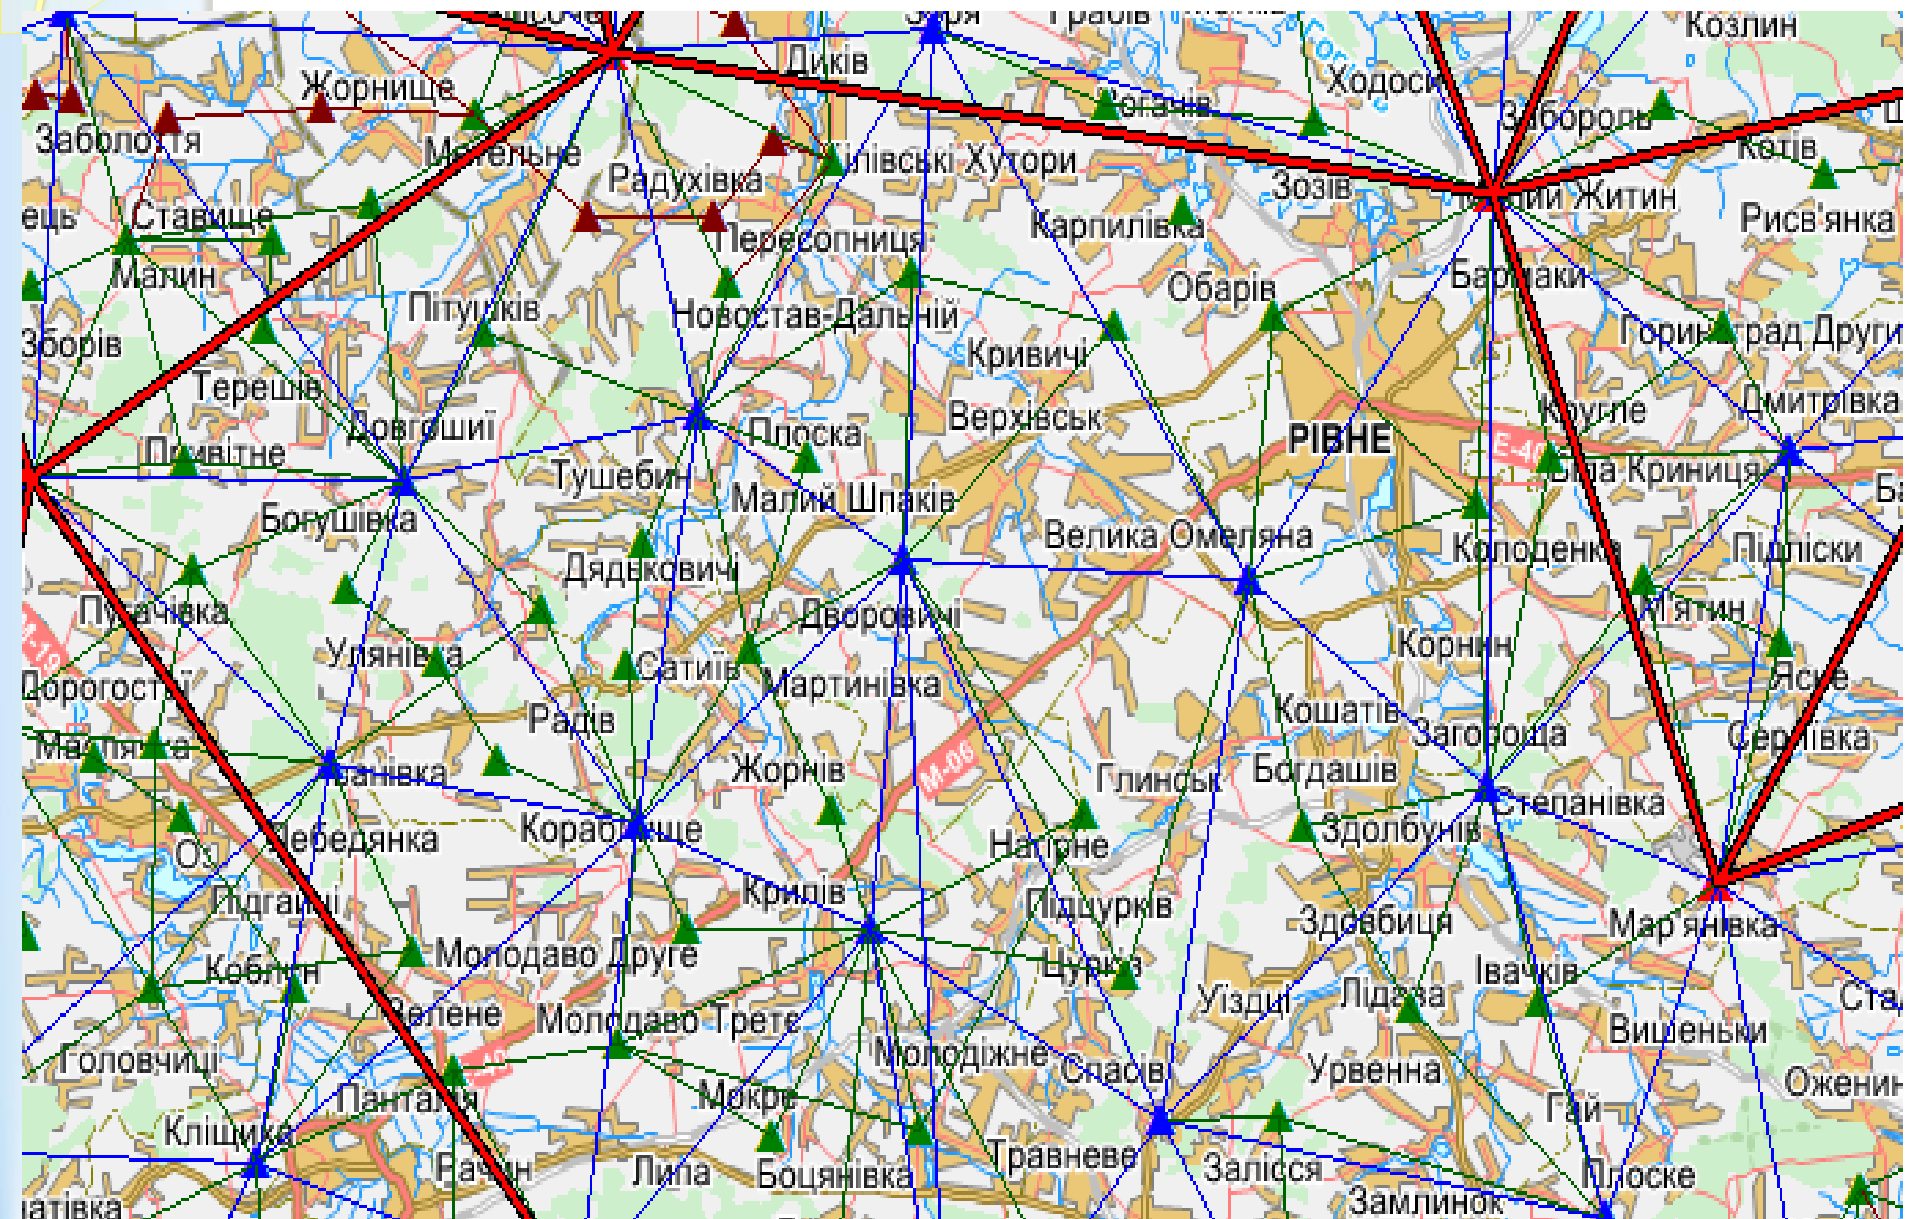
Козлин
Диків
Жорнище
Ходоси
Заболоття
Могильне
Радухівка
Білівські Хутори
Забороль
Котів
Зозів
Житин
Рисв'янка
Ставище
Пересопниця
Карпилівка
Малин
Обарів
Баржаки
Збораів
Пітушків
Новостав-Дальній
Горинград Другий
Терешів
Кривичі
Довгошиї
Плоска
Верхівськ
Дмитрівка
Привітне
РІВНЕ
Круглє
E-40
Біла Криниця
Тушебин
Малий Шпаків
Богушівка
Велика Омеляна
Колоденка
Підліски
Дядьковичі
Пугачівка
Дворовичі
П'ятин
Корнин
Улянівка
Ясне
Дорогостаї
Сатиїв
Мартинівка
Кошатів
Радів
Загороща
Серніківка
Жорнів
Глинськ
Богдашів
Степанівка
Лебедянка
Корабліще
M-06
Здолбунів
Нагірне
Підгайці
Крилів
Підцурків
Здовбиця
Мар'янівка
Молодаво Друге
Коблин
Цурків
Івачків
Зелене
Молодаво Трете
Уїздці
Лідава
Вишеньки
Головчиці
Молодіжне
Спасів
Урвенна
Оженин
Пантали
Мокре
Гай
Кліщиха
Травневе
Залісся
Плоске
Рачин
Липа
Боцянівка
Замлинок